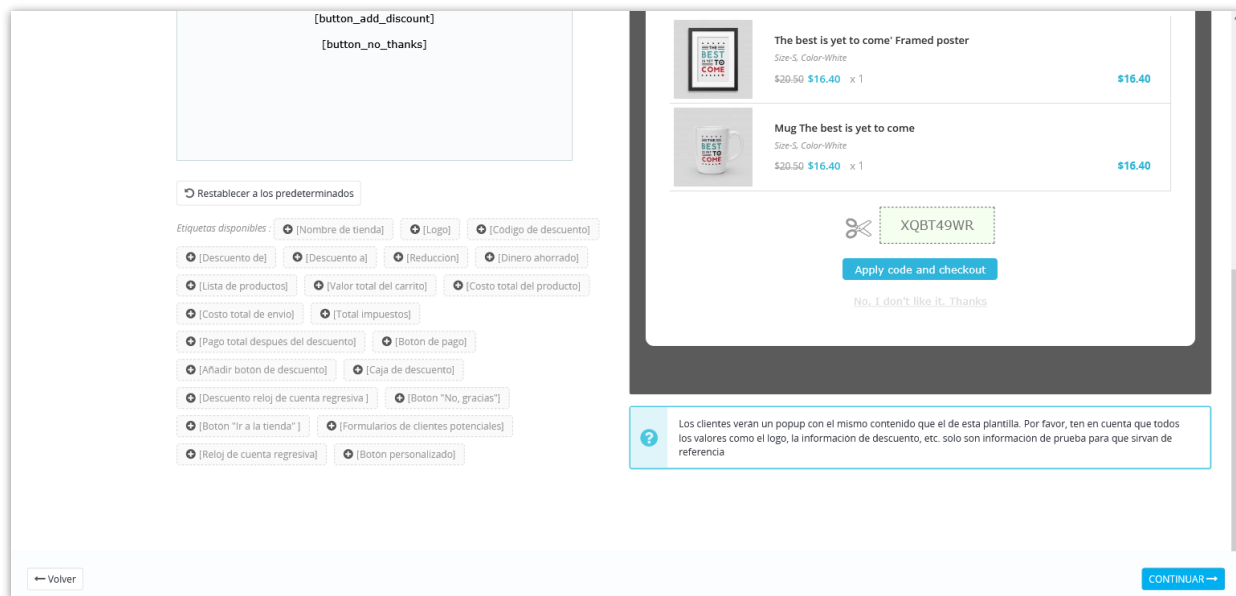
[button_add_discount]

[button_no_thanks]

Restablecer a los predeterminados

Etiquetas disponibles : [Nombre de tienda] [Logo] [Codigo de descuento] [Descuento de] [Descuento a] [Reduccion] [Dinero ahorrado] [Lista de productos] [Valor total del carrito] [Costo total del producto] [Costo total de envio] [Total impuestos] [Pago total despues del descuento] [Boton de pago] [Añadir boton de descuento] [Caja de descuento] [Descuento reloj de cuenta regresiva ] [Boton "No, gracias"] [Boton "Ir a la tienda" ] [Formularios de clientes potenciales] [Reloj de cuenta regresiva] [Boton personalizado]

The best is yet to come' Framed poster
Size-S, Color-White
$20.50 $16.40 x 1 $16.40

Mug The best is yet to come
Size-S, Color-White
$20.50 $16.40 x 1 $16.40

XQBT49WR

Apply code and checkout

No, I don't like it. Thanks

Los clientes veran un popup con el mismo contenido que el de esta plantilla. Por favor, ten en cuenta que todos los valores como el logo, la informacion de descuento, etc. solo son informacion de prueba para que sirvan de referencia

← Volver

CONTINUAR →